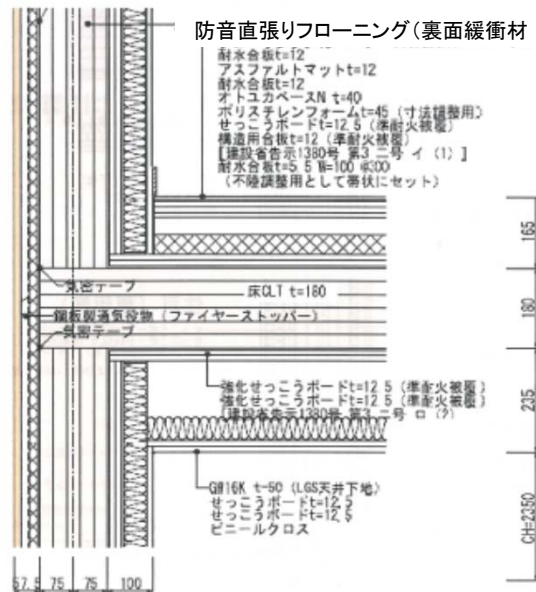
防音直張りフローニング(裏面緩衝材
耐水合板t=12
アスファルトマットt=12
耐水合板t=12
オトユカベースN t=40
ポリスチレンフォームt=45(寸法調整用)
せっこうボードt=12.5(準耐火被覆)
構造用合板t=12(準耐火被覆)
[建設省告示1380号 第3 二号 イ(1)]
耐水合板t=5.5 W=100 @300
(不陸調整用として帯状にセット)

気密テープ
床CLT t=180
鋼板製通気役物(ファイヤーストッパー)
気密テープ

強化せっこうボードt=12.5(準耐火被覆)
強化せっこうボードt=12.5(準耐火被覆)
[建設省告示1380号 第3 二号 ロ(7)]

GW16K t=50(LGS天井下地)
せっこうボードt=12.5
せっこうボードt=12.5
ビニールクロス

165
180
235
CH=2350

57.5 75 75 100